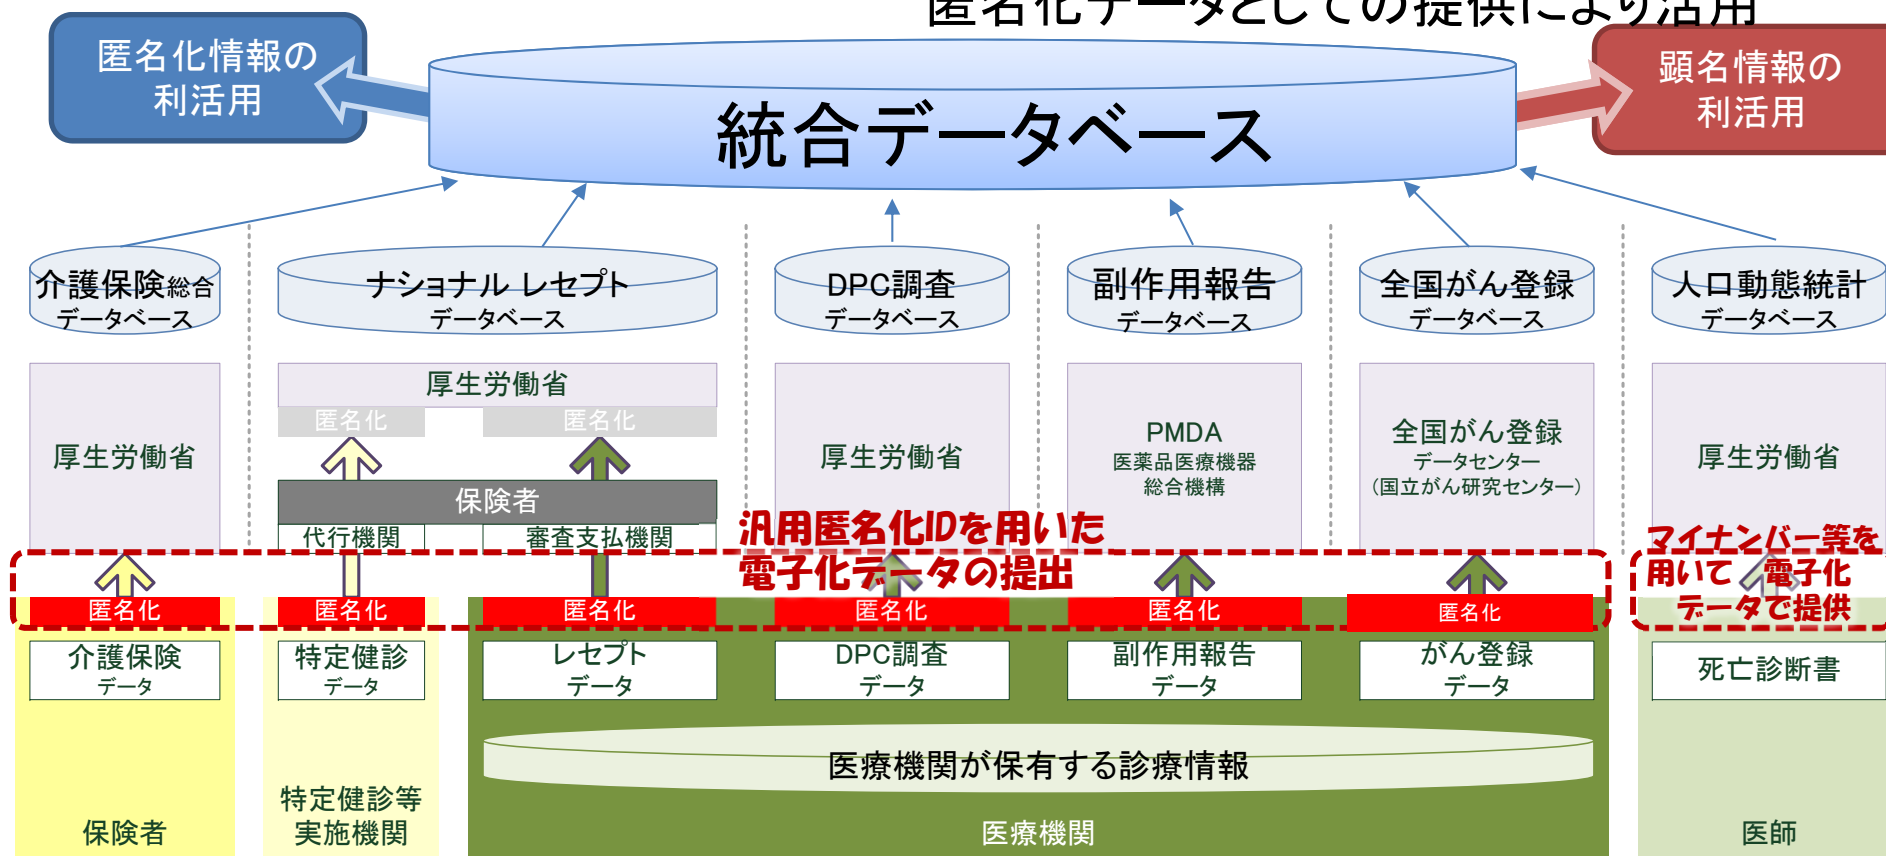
匿名化データとしての提供により活用

匿名化情報の利活用

統合データベース

顕名情報の利活用

介護保険総合データベース

ナショナル レセプトデータベース

DPC調査データベース

副作用報告データベース

全国がん登録データベース

人口動態統計データベース

厚生労働省

厚生労働省

匿名化

匿名化

保険者

代行機関

審査支払機関

厚生労働省

PMDA
医薬品医療機器総合機構

全国がん登録
データセンター
(国立がん研究センター)

厚生労働省

汎用匿名化IDを用いた電子化データの提出

マイナンバー等を用いて電子化データで提供

匿名化

匿名化

匿名化

匿名化

匿名化

匿名化

介護保険データ

特定健診データ

レセプトデータ

DPC調査データ

副作用報告データ

がん登録データ

死亡診断書

医療機関が保有する診療情報

保険者

特定健診等実施機関

医療機関

医師